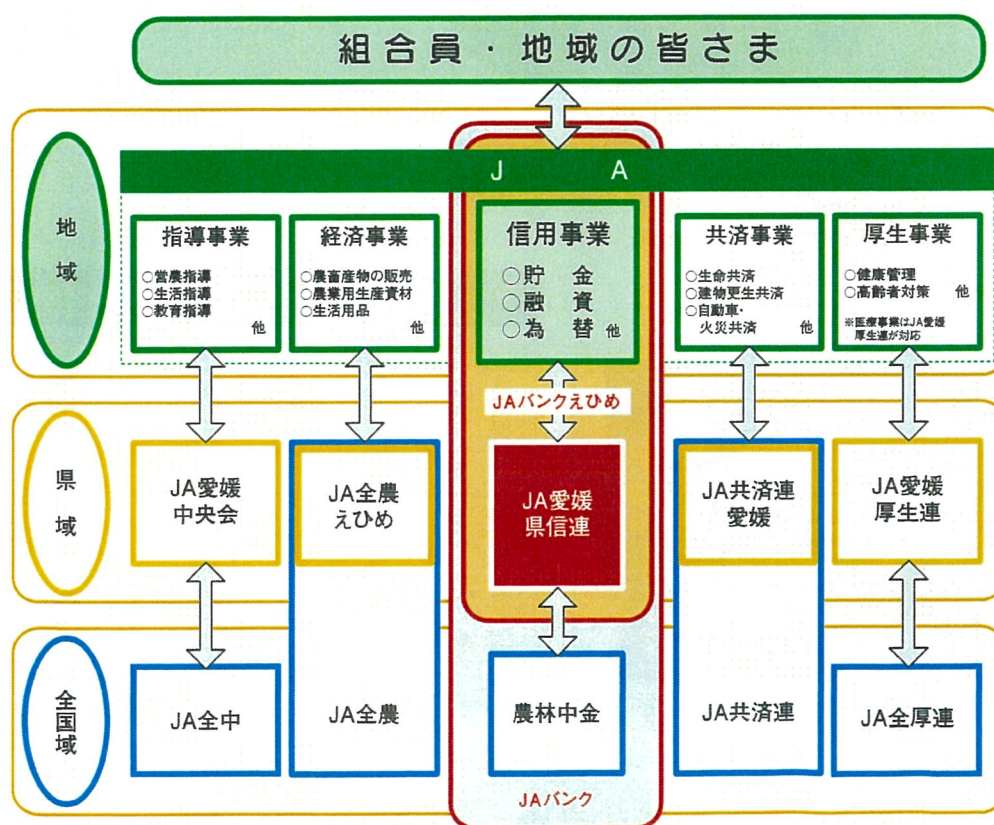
組合員・地域の皆さま

地域

J A

指導事業
○営農指導
○生活指導
○教育指導
他

経済事業
○農畜産物の販売
○農業用生産資材
○生活用品
他

信用事業
○貯 金
○融 資
○為 替 他

共済事業
○生命共済
○建物更生共済
○自動車・火災共済 他

厚生事業
○健康管理
○高齢者対策 他
※医療事業はJA愛媛厚生連が対応

JAバンクえひめ

県域

JA愛媛中央会

JA全農えひめ

JA愛媛県信連

JA共済連愛媛

JA愛媛厚生連

全国域

JA全中

JA全農

農林中金

JA共済連

JA全厚連

JAバンク